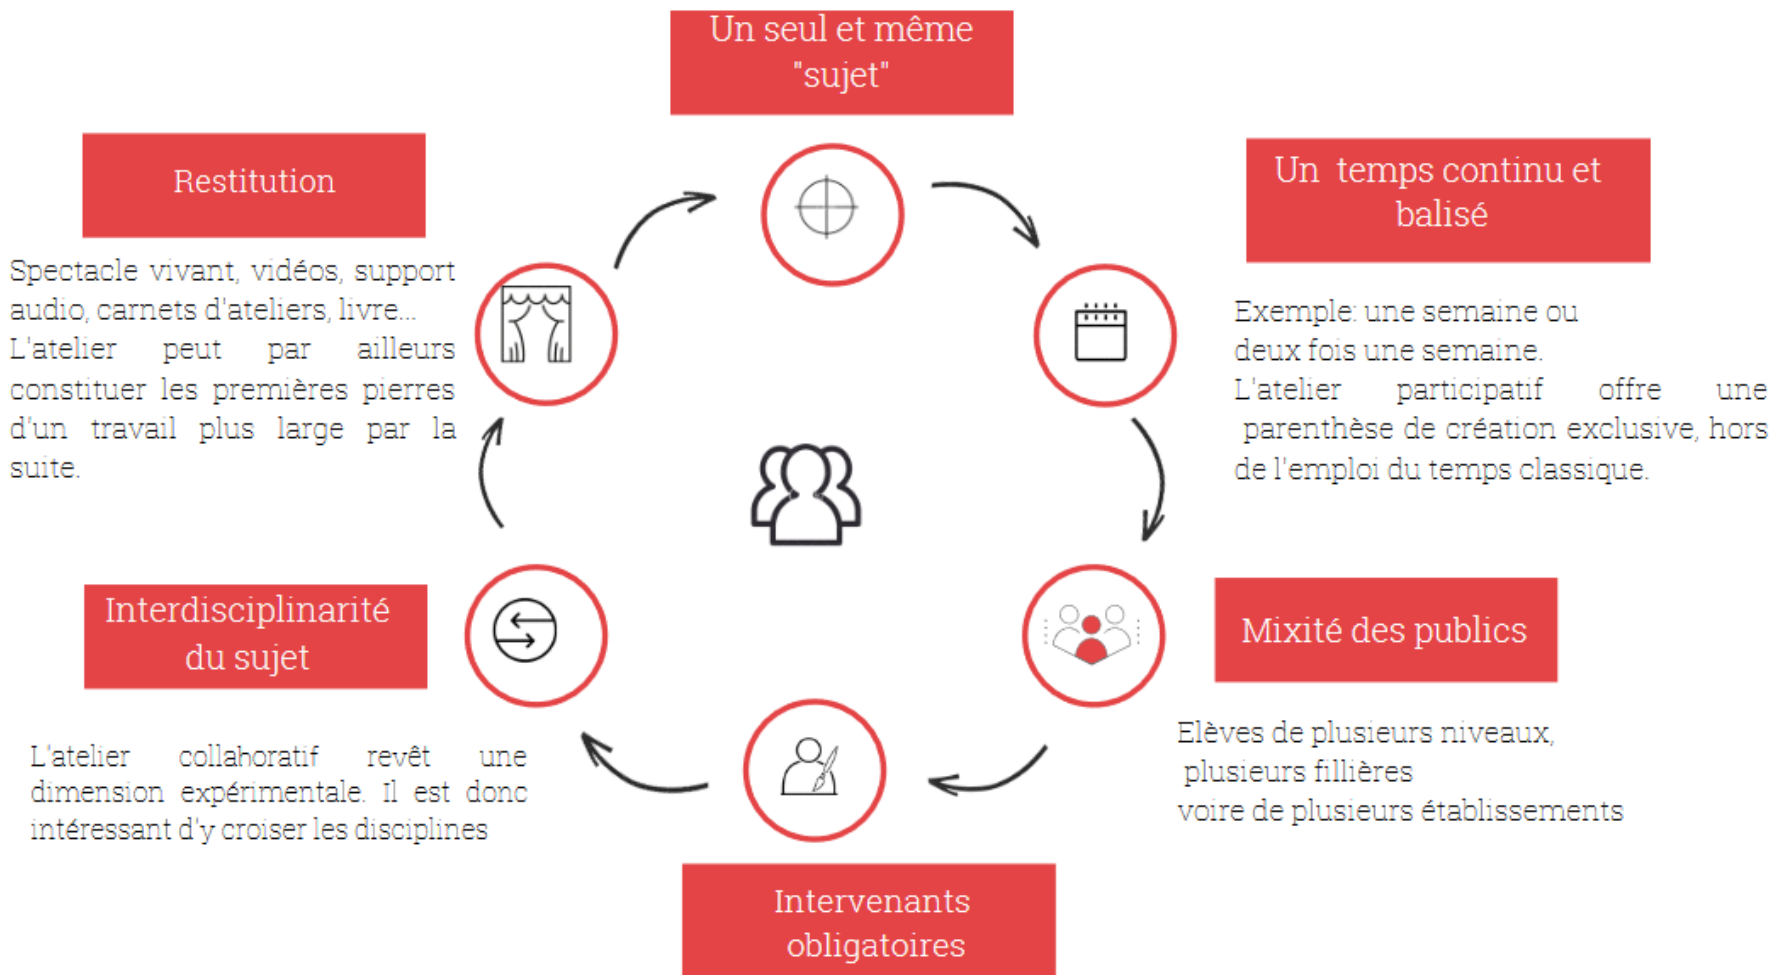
Un seul et même "sujet"

Un temps continu et balisé

Exemple: une semaine ou deux fois une semaine.
L'atelier participatif offre une parenthèse de création exclusive, hors de l'emploi du temps classique.

Mixité des publics

Elèves de plusieurs niveaux, plusieurs fillières voire de plusieurs établissements

Intervenants obligatoires

Interdisciplinarité du sujet

L'atelier collaboratif revêt une dimension expérimentale. Il est donc intéressant d'y croiser les disciplines

Restitution

Spectacle vivant, vidéos, support audio, carnets d'ateliers, livre...
L'atelier peut par ailleurs constituer les premières pierres d'un travail plus large par la suite.